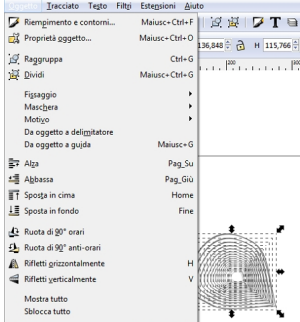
Tracciato Testo Filtri Estensioni Aiuto

Riempimento e contorni... Maiusc+Ctrl+F
Proprietà oggetto... Maiusc+Ctrl+O
Raggruppa Ctrl+G
Dividi Maiusc+Ctrl+G
Fissaggio
Maschera
Motivo
Da oggetto a delimitatore
Da oggetto a guida Maiusc+G
Alza Pag_Su
Abbassa Pag_Giù
Sposta in cima Home
Sposta in fondo Fine
Ruota di 90° orari
Ruota di 90° anti-orari
Rifletti orizzontalmente H
Rifletti verticalmente V
Mostra tutto
Sblocca tutto

136,848 H 115,766
200